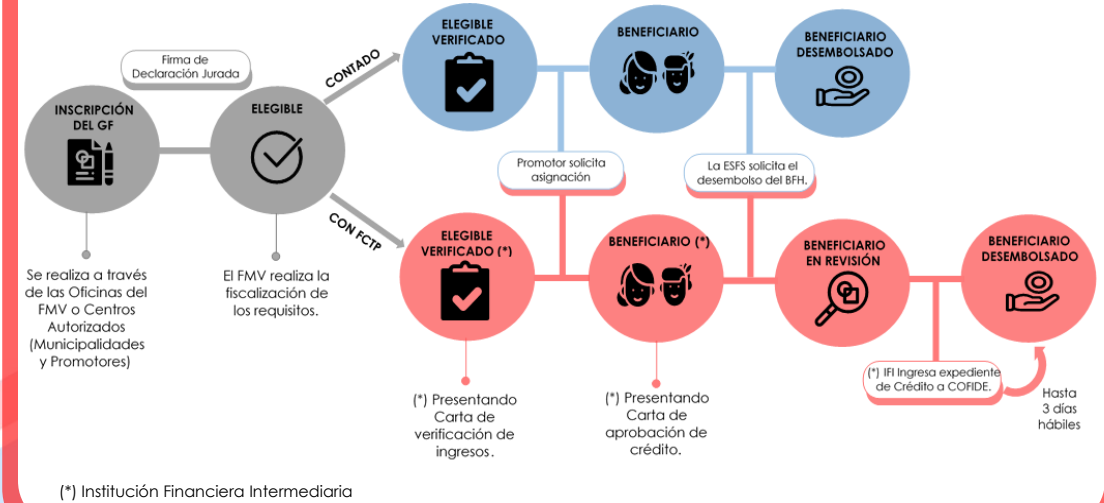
Firma de Declaración Jurada

INSCRIPCIÓN DEL GF

ELEGIBLE

CONTADO

ELEGIBLE VERIFICADO

BENEFICIARIO

BENEFICIARIO DESEMBOLSADO

Promotor solicita asignación

La ESFS solicita el desembolso del BFH.

CON FCTP

ELEGIBLE VERIFICADO (*)

BENEFICIARIO (*)

BENEFICIARIO EN REVISIÓN

BENEFICIARIO DESEMBOLSADO

Se realiza a través de las Oficinas del FMV o Centros Autorizados (Municipalidades y Promotores)

El FMV realiza la fiscalización de los requisitos.

(*) Presentando Carta de verificación de ingresos.

(*) Presentando Carta de aprobación de crédito.

(*) IFI Ingresa expediente de Crédito a COFIDE.

Hasta 3 días hábiles

(*) Institución Financiera Intermediaria